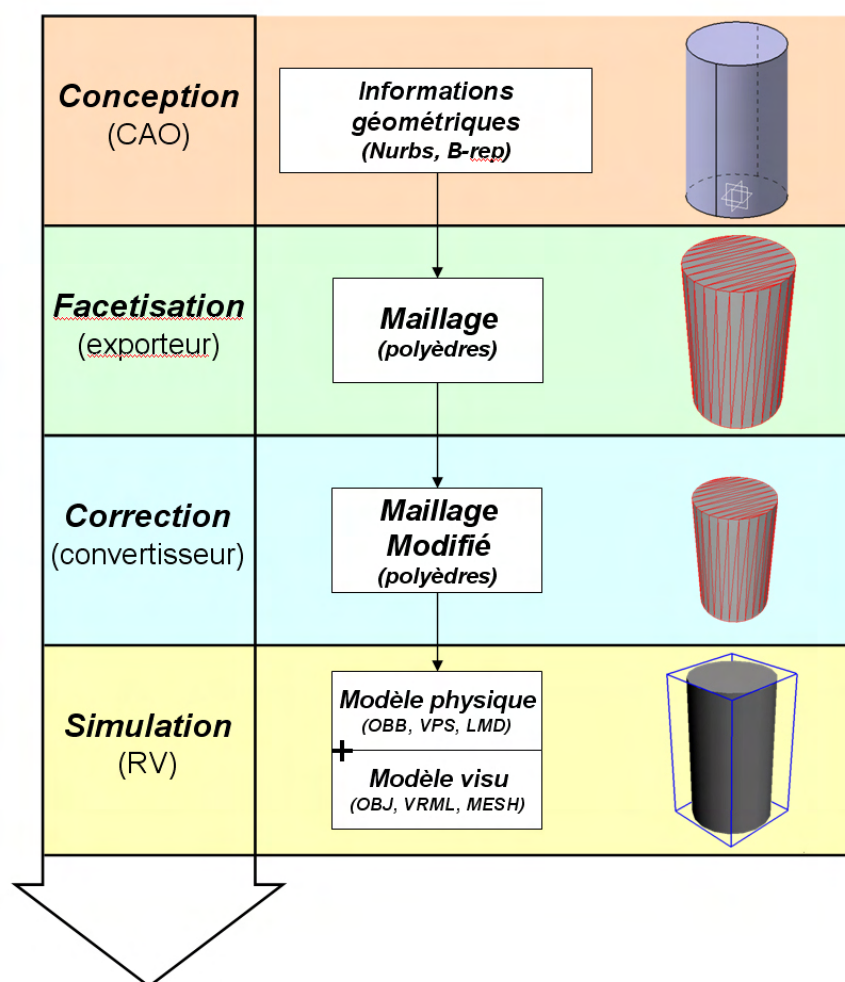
Conception
(CAO)

Informations géométriques
(Nurbs, B-rep)

Facetisation
(exporteur)

Maillage
(polyèdres)

Correction
(convertisseur)

Maillage Modifié
(polyèdres)

Simulation
(RV)

Modèle physique
(OBB, VPS, LMD)

+

Modèle visu
(OBJ, VRML, MESH)